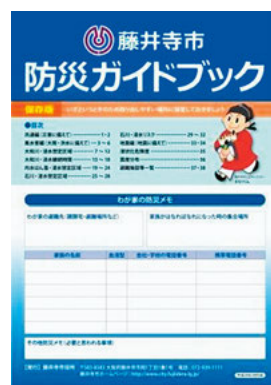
藤井寺市
防災ガイドブック

保存版 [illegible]

●目次
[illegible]

わが家の防災メモ

わが家の避難先（避難所・避難場所）
家族がはなればなれになった時の集合場所

家族の名前
血液型
会社・学校の電話番号
携帯電話番号

その他防災メモ（必要と思われる事項）

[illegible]